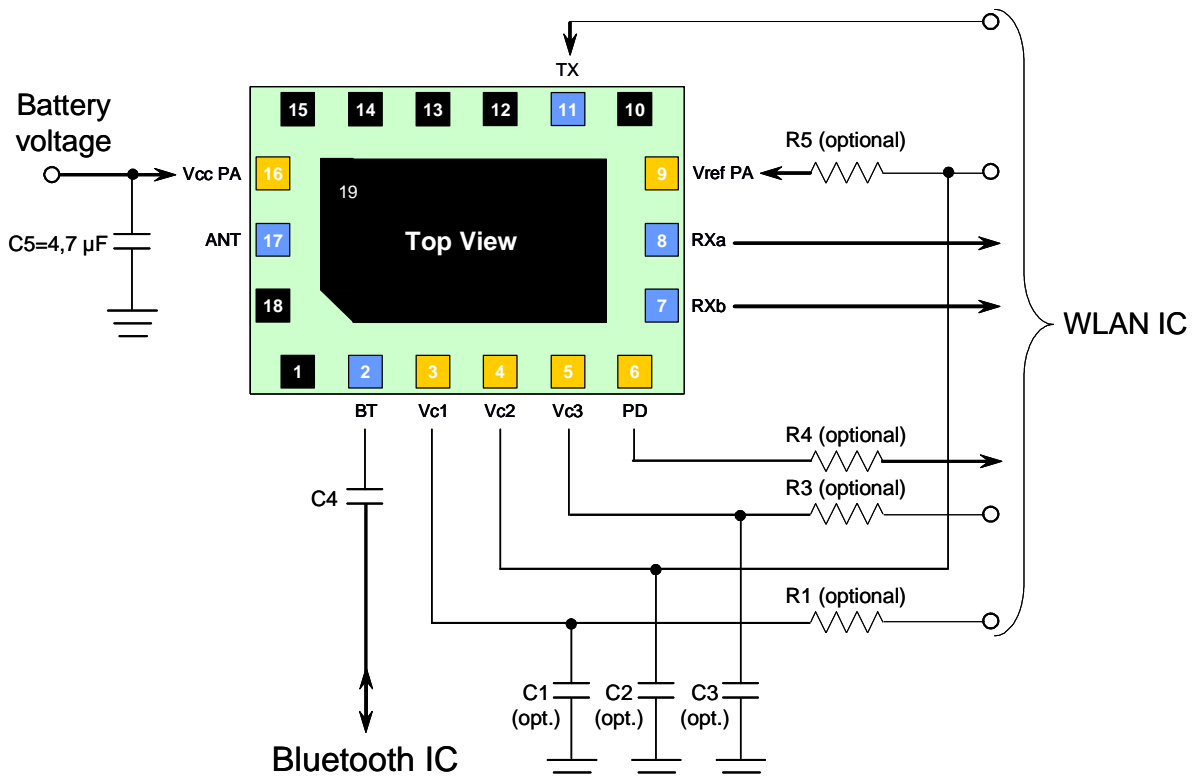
TX

15 14 13 12 11 10

Battery voltage

Vcc PA 16

C5=4,7 µF

ANT 17

18

19

Top View

9 Vref PA

R5 (optional)

8 RXa

7 RXb

WLAN IC

1 2 3 4 5 6

BT Vc1 Vc2 Vc3 PD

R4 (optional)

R3 (optional)

C4

R1 (optional)

C1 (opt.)

C2 (opt.)

C3 (opt.)

Bluetooth IC